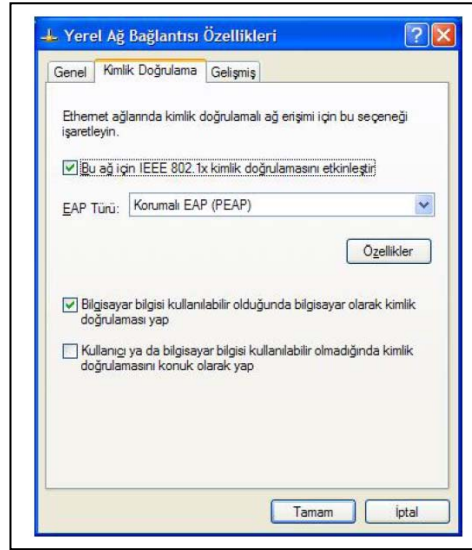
Yerel Ağ Bağlantısı Özellikleri

Genel | Kimlik Doğrulama | Gelişmiş

Ethernet ağlarında kimlik doğrulamalı ağ erişimi için bu seçeneği işaretleyin.

Bu ağ için IEEE 802.1x kimlik doğrulamasını etkinleştir

EAP Türü: Korumalı EAP (PEAP)

Özellikler

Bilgisayar bilgisi kullanılabilir olduğunda bilgisayar olarak kimlik doğrulaması yap

Kullanıcı ya da bilgisayar bilgisi kullanılabilir olmadığında kimlik doğrulamasını konuk olarak yap

Tamam | İptal